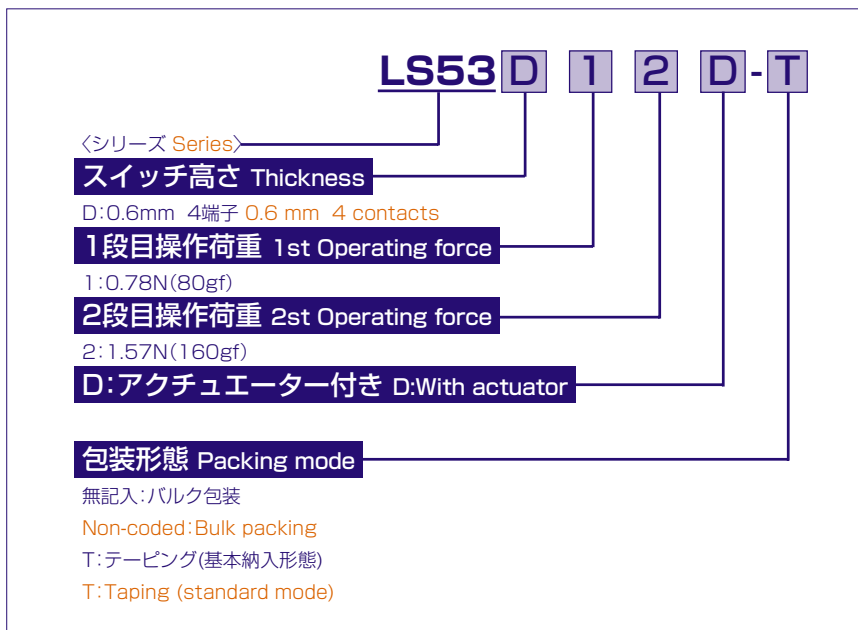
LS53 D 1 2 D - T

〈シリーズ Series〉

スイッチ高さ Thickness

D:0.6mm 4端子 0.6 mm 4 contacts

1段目操作荷重 1st Operating force

1:0.78N(80gf)

2段目操作荷重 2st Operating force

2:1.57N(160gf)

D:アクチュエーター付き D:With actuator

包装形態 Packing mode

無記入:バルク包装

Non-coded:Bulk packing

T:テーピング(基本納入形態)

T:Taping (standard mode)